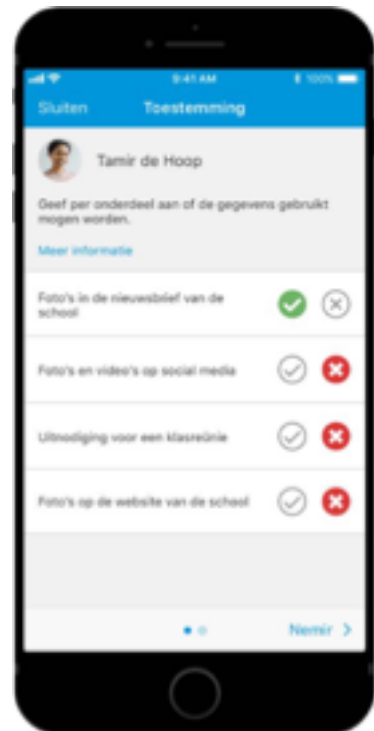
9:41 AM

100%

Sluiten

Toestemming

Tamir de Hoop

Geef per onderdeel aan of de gegevens gebruikt mogen worden.

Meer informatie

Foto's in de nieuwsbrief van de school

Foto's en video's op social media

Uitnodiging voor een klasreünie

Foto's op de website van de school

Nemir